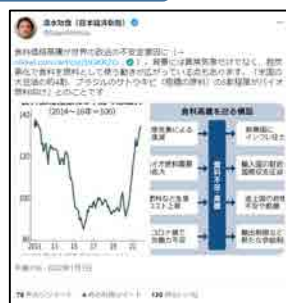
清水功哉（日本経済新聞）

食料価格高騰が世界の政治の不安定要因に →
nikkei.com/article/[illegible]
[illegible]、背景には異常気象だけでなく、脱炭素化で食料を燃料として使う動きが広がっている点もあります。「米国の大豆油の約4割、ブラジルのサトウキビ（砂糖の原料）の5割程度がバイオ燃料向け」とのことです

（2014～16年＝100）

食料高騰を巡る構図

異常気象による不作
バイオ燃料需要拡大
肥料など生産コスト上昇
コロナ禍で労働力不足

食料価格高騰

新興国にインフレ圧力
輸入国の財政の負担増
途上国の政情不安
輸出制限など新たな供給制約

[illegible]

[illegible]